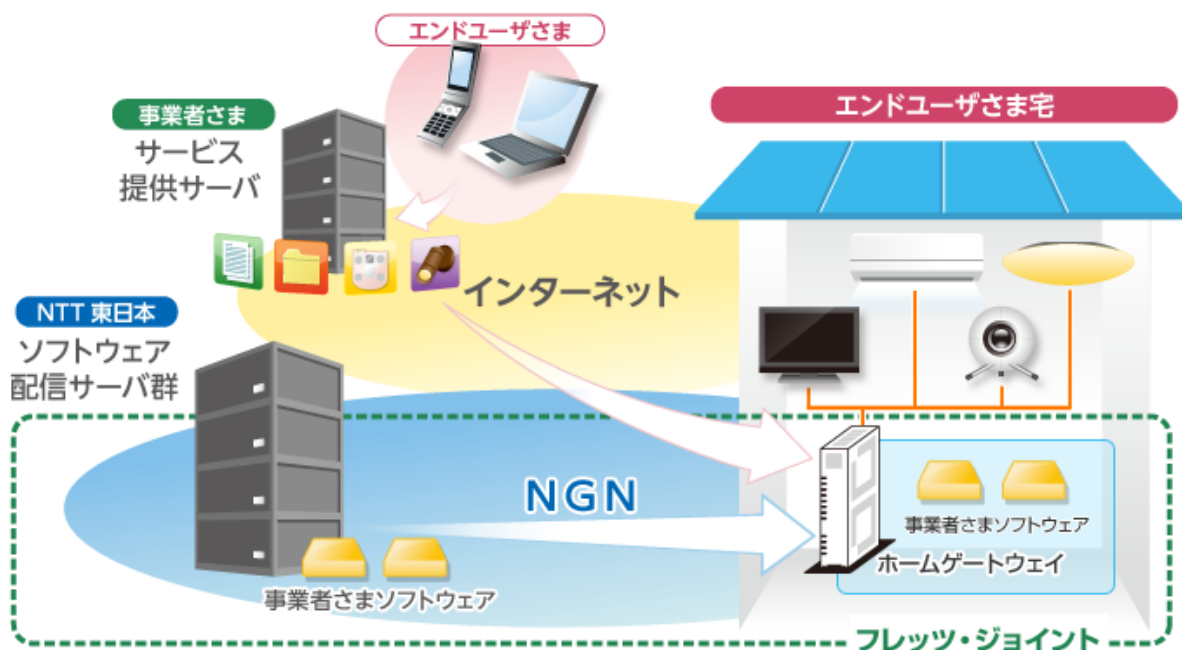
エンドユーザさま

事業者さま
サービス
提供サーバ

エンドユーザさま宅

インターネット

NTT 東日本
ソフトウェア
配信サーバ群

NGN

事業者さまソフトウェア

ホームゲートウェイ

事業者さまソフトウェア

フレッツ・ジョイント